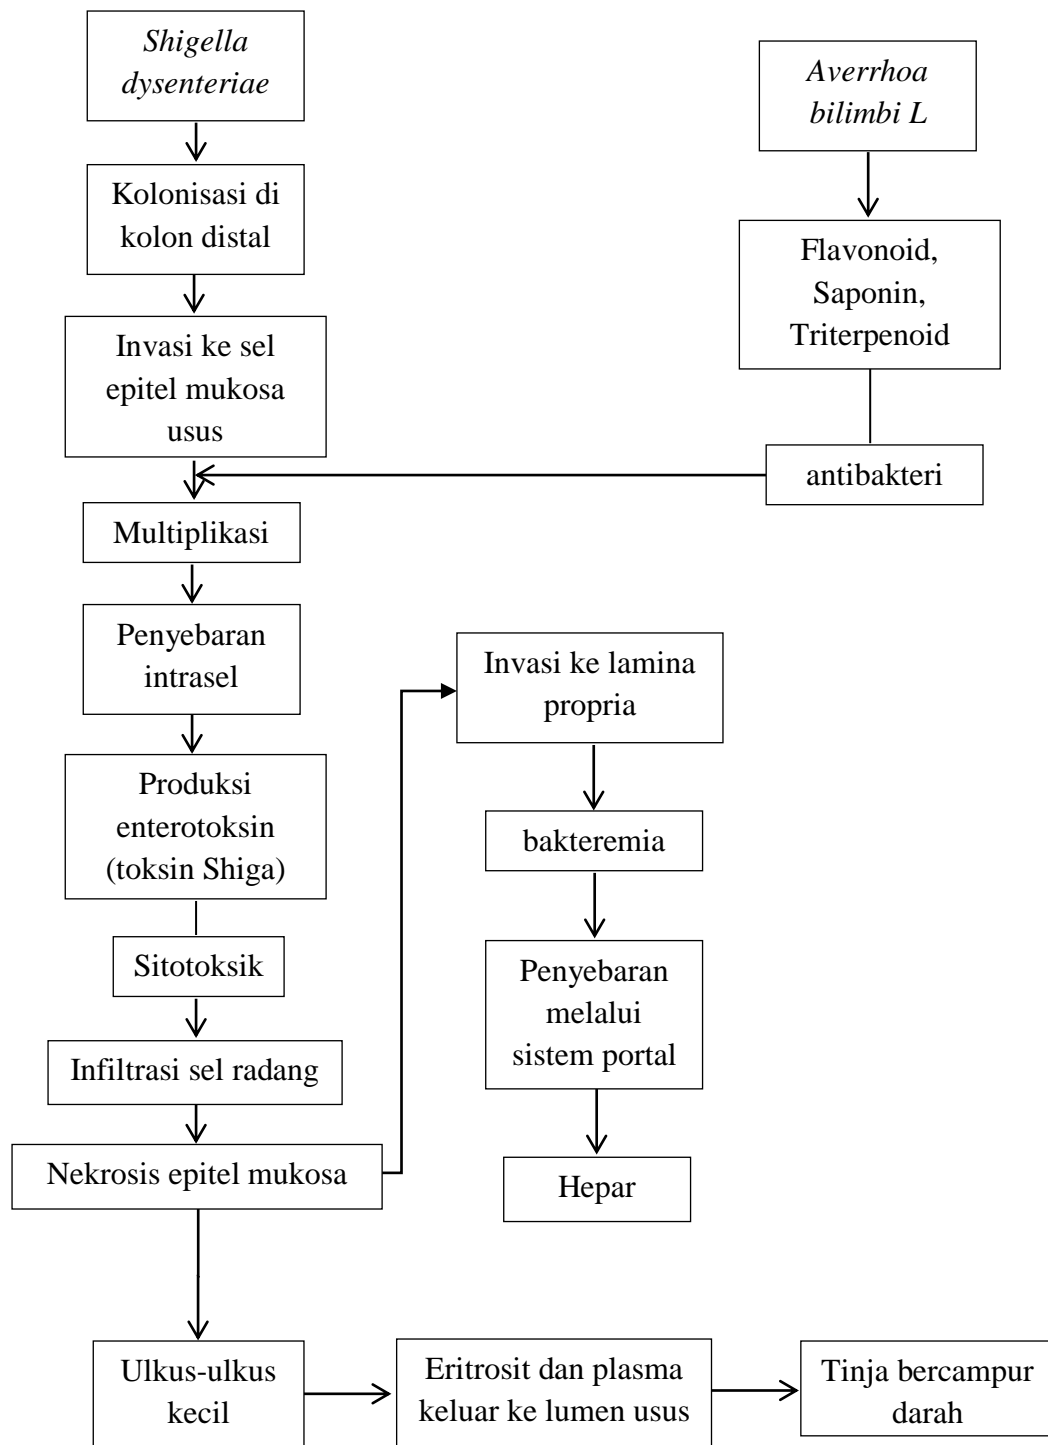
Shigella dysenteriae

Kolonisasi di kolon distal

Invasi ke sel epitel mukosa usus

Averrhoa bilimbi L

Flavonoid, Saponin, Triterpenoid

antibakteri

Multiplikasi

Penyebaran intrasel

Produksi enterotoksin (toksin Shiga)

Sitotoksik

Infiltrasi sel radang

Nekrosis epitel mukosa

Invasi ke lamina propria

bakteremia

Penyebaran melalui sistem portal

Hepar

Ulkus-ulkus kecil

Eritrosit dan plasma keluar ke lumen usus

Tinja bercampur darah